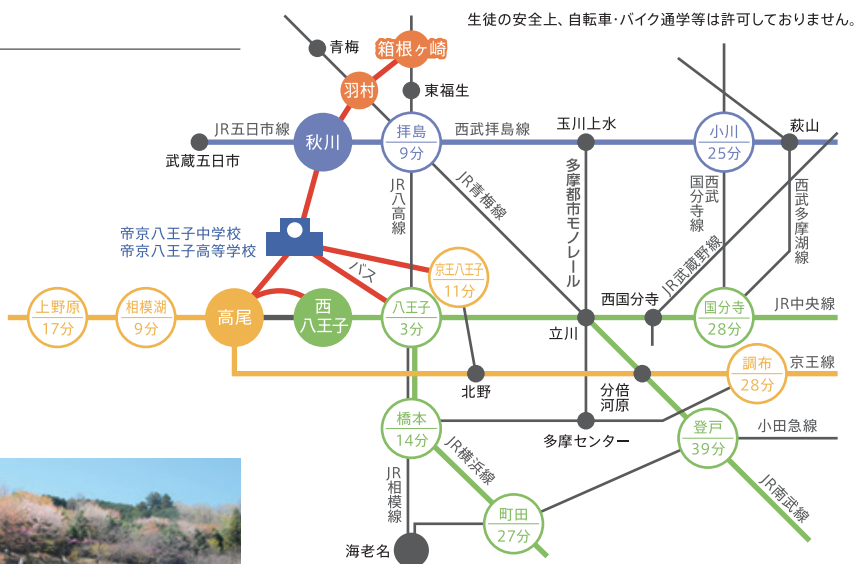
生徒の安全上、自転車・バイク通学等は許可しておりません。

青梅
箱根ヶ崎
羽村
東福生
JR五日市線
秋川
拝島
9分
西武拝島線
玉川上水
小川
25分
萩山
武蔵五日市
JR八高線
JR青梅線
多摩都市モノレール
西武国分寺線
西武多摩湖線
帝京八王子中学校
帝京八王子高等学校
バス
京王八王子
11分
JR武蔵野線
上野原
17分
相模湖
9分
高尾
西八王子
八王子
3分
西国分寺
国分寺
28分
JR中央線
立川
調布
28分
京王線
北野
分倍河原
橋本
14分
多摩センター
登戸
39分
小田急線
JR横浜線
JR相模線
町田
27分
JR南武線
海老名